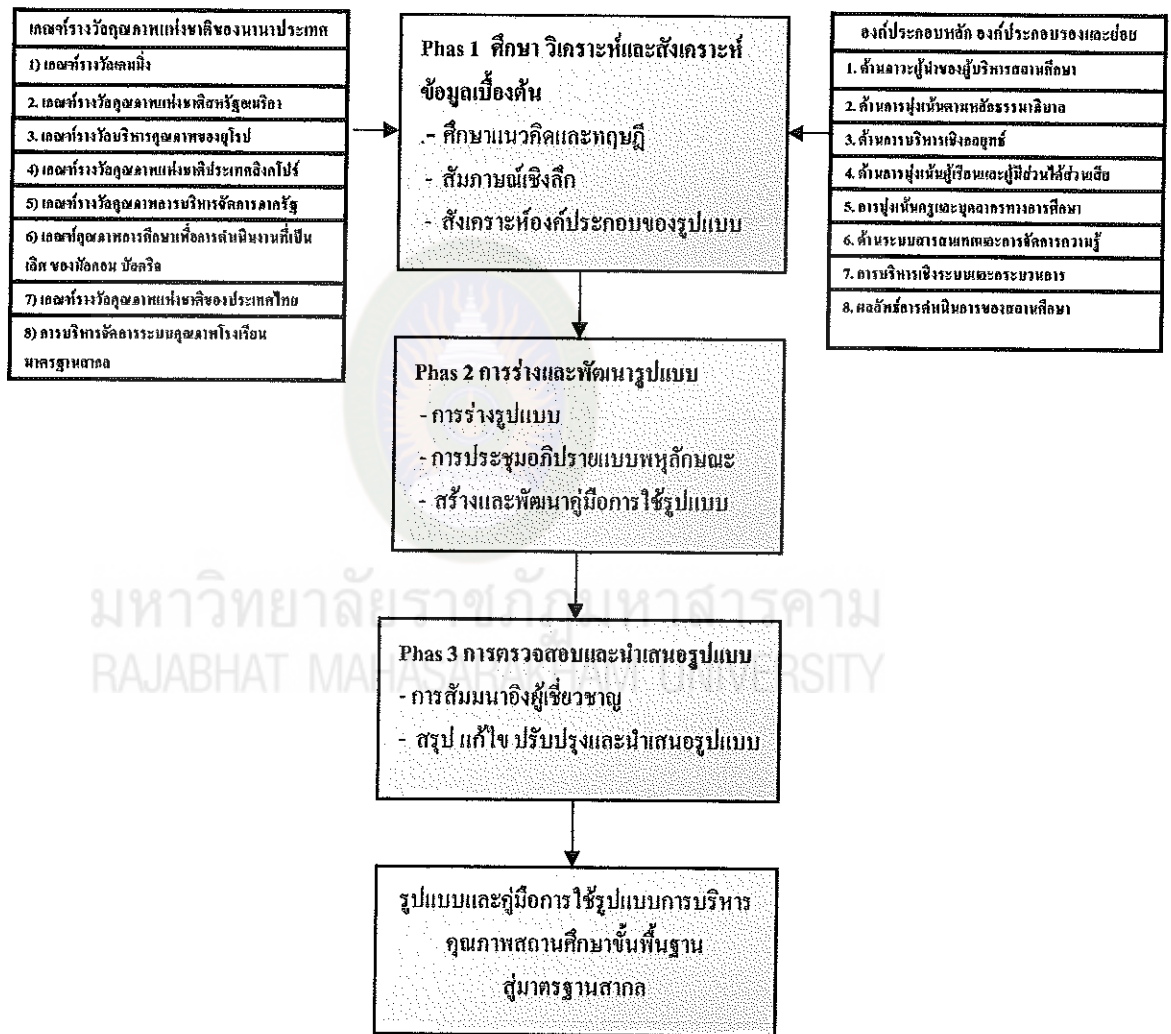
เกณฑ์รางวัลคุณภาพแห่งชาติของนานาประเทศ
1) เกณฑ์รางวัลเดมมิ่ง
2. เกณฑ์รางวัลคุณภาพแห่งชาติสหรัฐอเมริกา
3. เกณฑ์รางวัลบริหารคุณภาพของยุโรป
4) เกณฑ์รางวัลคุณภาพแห่งชาติประเทศสิงคโปร์
5) เกณฑ์รางวัลคุณภาพการบริหารจัดการภาครัฐ
6) เกณฑ์คุณภาพการศึกษาเพื่อการดำเนินงานที่เป็นเลิศ ของมัลคอม บัลดริจ
7) เกณฑ์รางวัลคุณภาพแห่งชาติของประเทศไทย
8) การบริหารจัดการระบบคุณภาพโรงเรียนมาตรฐานสากล

Phas 1 ศึกษา วิเคราะห์และสังเคราะห์ข้อมูลเบื้องต้น
.- ศึกษาแนวคิดและทฤษฎี
- สัมภาษณ์เชิงลึก
- สังเคราะห์องค์ประกอบของรูปแบบ

องค์ประกอบหลัก องค์ประกอบรองและย่อย
1. ด้านภาวะผู้นำของผู้บริหารสถานศึกษา
2. ด้านการมุ่งเน้นตามหลักธรรมาภิบาล
3. ด้านการบริหารเชิงกลยุทธ์
4. ด้านการมุ่งเน้นผู้เรียนและผู้มีส่วนได้ส่วนเสีย
5. การมุ่งเน้นครูและบุคลากรทางการศึกษา
6. ด้านระบบสารสนเทศและการจัดการความรู้
7. การบริหารเชิงระบบและกระบวนการ
8. ผลลัพธ์การดำเนินการของสถานศึกษา

Phas 2 การร่างและพัฒนารูปแบบ
- การร่างรูปแบบ
- การประชุมอภิปรายแบบพหุลักษณะ
- สร้างและพัฒนาคู่มือการใช้รูปแบบ

มหาวิทยาลัยราชภัฏมหาสารคาม
RAJABHAT MAHASARAKHAM UNIVERSITY

Phas 3 การตรวจสอบและนำเสนอรูปแบบ
- การสัมมนาอิงผู้เชี่ยวชาญ
- สรุป แก้ไข ปรับปรุงและนำเสนอรูปแบบ

รูปแบบและคู่มือการใช้รูปแบบการบริหารคุณภาพสถานศึกษาขั้นพื้นฐานสู่มาตรฐานสากล